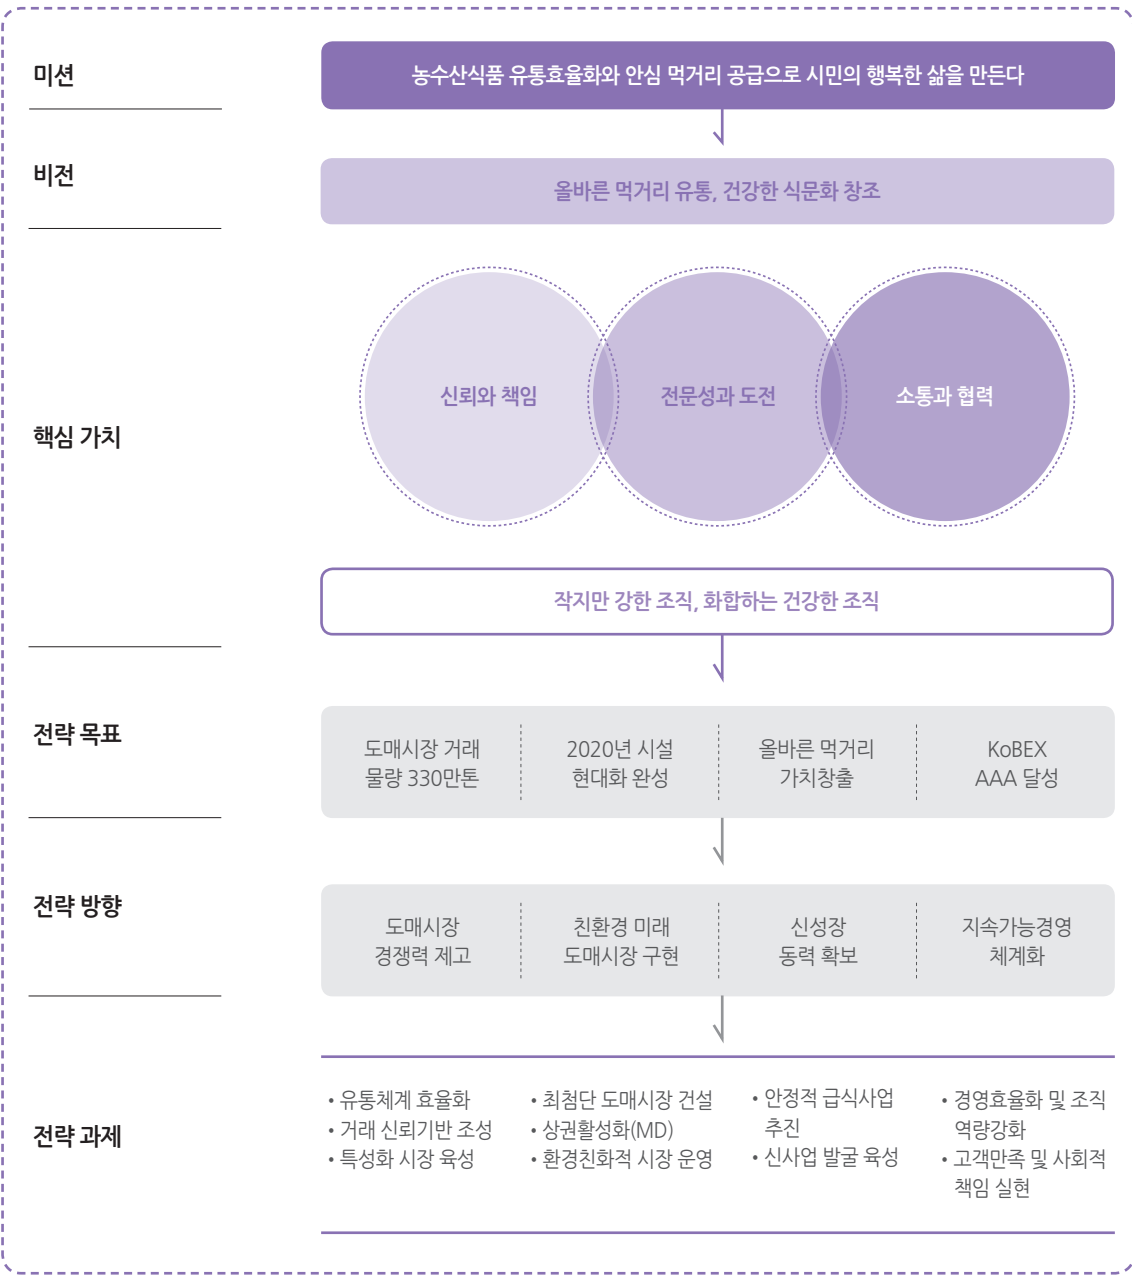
미션

농수산식품 유통효율화와 안심 먹거리 공급으로 시민의 행복한 삶을 만든다

비전

올바른 먹거리 유통, 건강한 식문화 창조

핵심 가치

신뢰와 책임

전문성과 도전

소통과 협력

작지만 강한 조직, 화합하는 건강한 조직

전략 목표

| 도매시장 거래 물량 330만톤 | 2020년 시설 현대화 완성 | 올바른 먹거리 가치창출 | KoBEX AAA 달성 |
|---|---|---|---|

전략 방향

| 도매시장 경쟁력 제고 | 친환경 미래 도매시장 구현 | 신성장 동력 확보 | 지속가능경영 체계화 |
|---|---|---|---|

전략 과제

• 유통체계 효율화
• 거래 신뢰기반 조성
• 특성화 시장 육성

• 최첨단 도매시장 건설
• 상권활성화(MD)
• 환경친화적 시장 운영

• 안정적 급식사업 추진
• 신사업 발굴 육성

• 경영효율화 및 조직 역량강화
• 고객만족 및 사회적 책임 실현